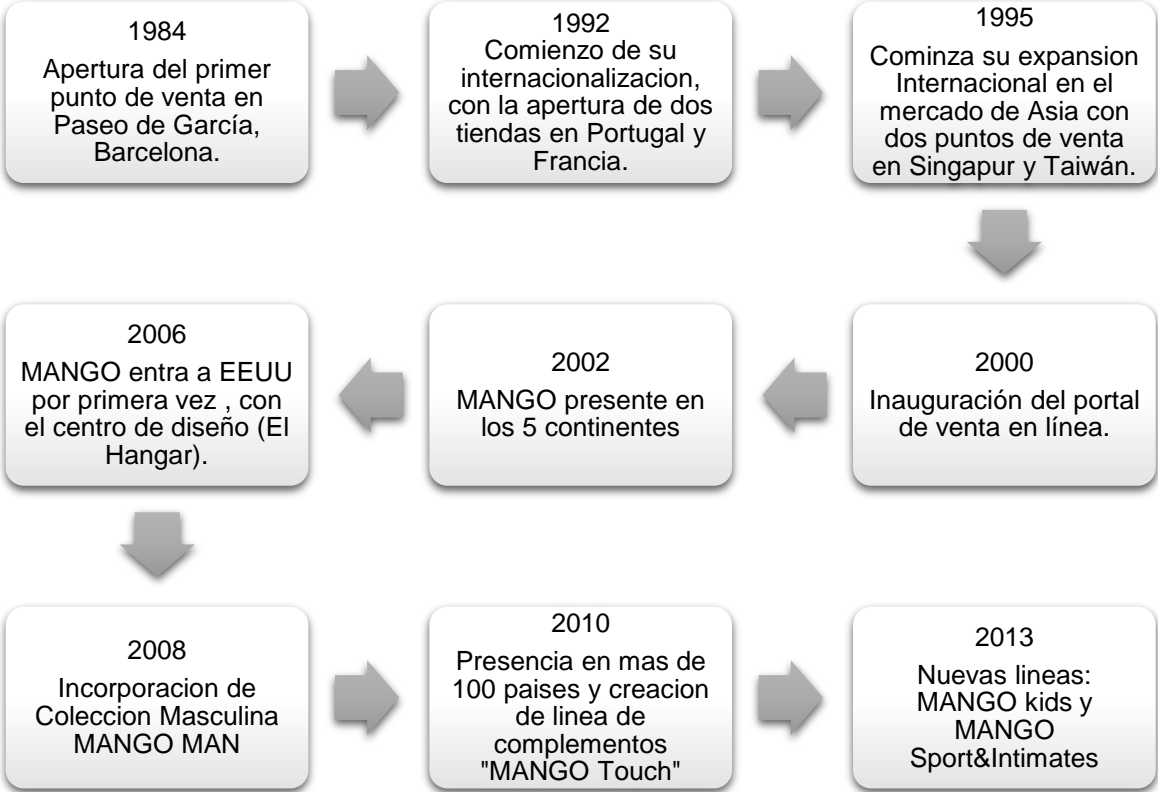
1984
Apertura del primer punto de venta en Paseo de García, Barcelona.

1992
Comienzo de su internacionalizacion, con la apertura de dos tiendas en Portugal y Francia.

1995
Cominza su expansion Internacional en el mercado de Asia con dos puntos de venta en Singapur y Taiwán.

2000
Inauguración del portal de venta en línea.

2002
MANGO presente en los 5 continentes

2006
MANGO entra a EEUU por primera vez , con el centro de diseño (El Hangar).

2008
Incorporacion de Coleccion Masculina MANGO MAN

2010
Presencia en mas de 100 paises y creacion de linea de complementos "MANGO Touch"

2013
Nuevas lineas: MANGO kids y MANGO Sport&Intimates